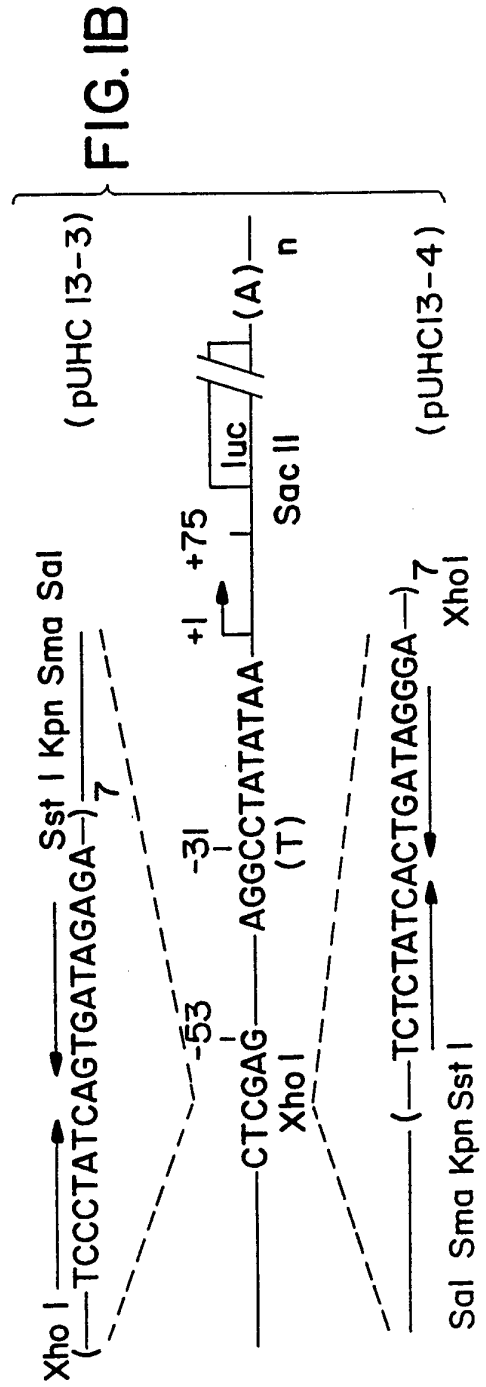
FIG. 1B

(pUHC 13-3)

Xho I (—TCCCTATCAGTGATAGAGA—)$_7$ Sst I Kpn Sma Sal

-53

—CTCGAG—AGGCCTATATAA— +1 +75 luc (A)$_n$
Xho I
-31
(T)
Sac II

(—TCTCTATCACTGATAGGGA—)$_7$
Sal Sma Kpn Sst I
Xho I

(pUHC13-4)